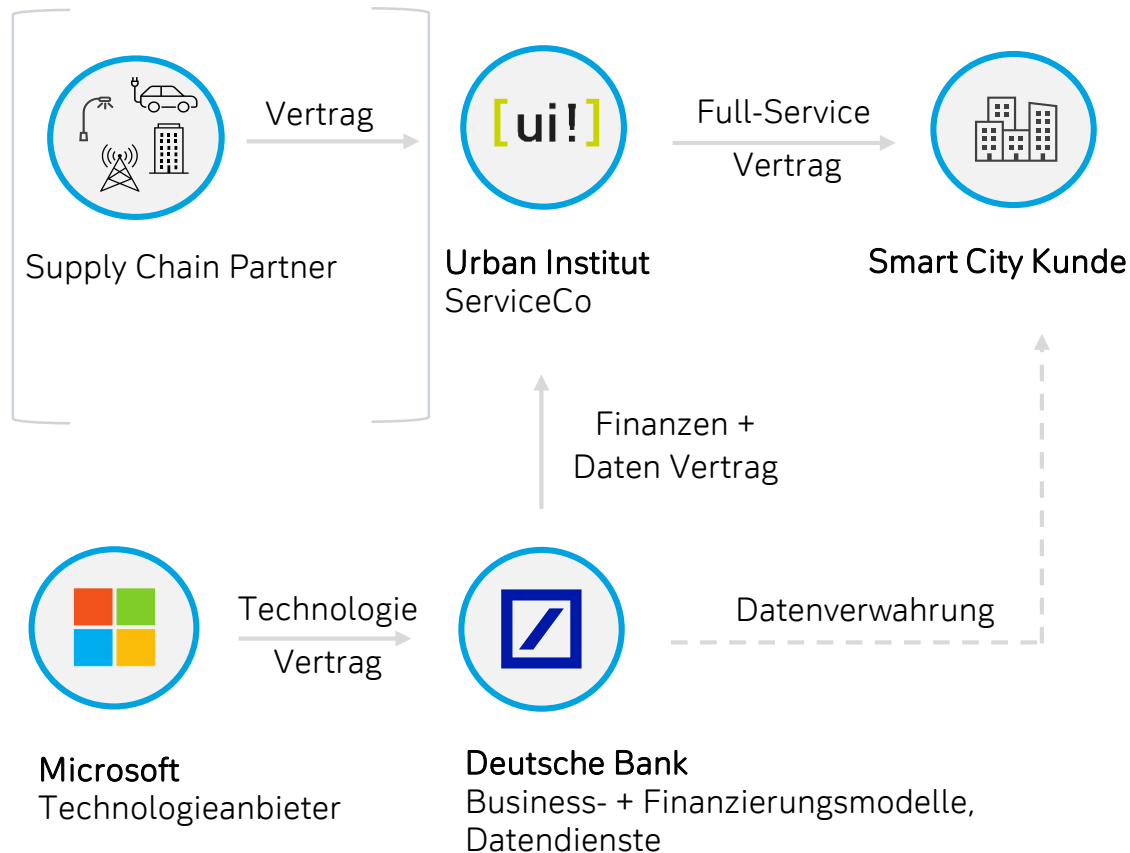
Vertrag

Supply Chain Partner

[ui!]

Urban Institut
ServiceCo

Full-Service
Vertrag

Smart City Kunde

Finanzen +
Daten Vertrag

Microsoft
Technologieanbieter

Technologie
Vertrag

Deutsche Bank
Business- + Finanzierungsmodelle,
Datendienste

Datenverwahrung